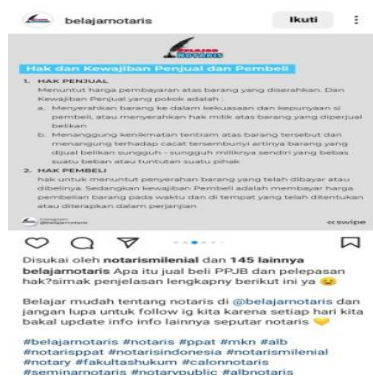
belajarnotaris

Ikuti

BELAJAR NOTARIS

Hak dan Kewajiban Penjual dan Pembeli

1. HAK PENJUAL
Menuntut harga pembayaran atas barang yang diserahkan. Dan Kewajiban Penjual yang pokok adalah :
a. Menyerahkan barang ke dalam kekuasaan dan kepunyaan si pembeli, atau menyerahkan hak milik atas barang yang diperjual belikan
b. Menanggung kenikmatan tentram atas barang tersebut dan menanggung terhadap cacat tersembunyi artinya barang yang dijual betikan sungguh - sungguh miliknya sendiri yang bebas suatu beban atau tuntutan suatu pihak

2. HAK PEMBELI
hak untuk menuntut penyerahan barang yang telah dibayar atau dibelinya. Sedangkan kewajiban Pembeli adalah membayar harga pembelian barang pada waktu dan di tempat yang telah ditentukan atau diterapkan dalam perjanjian

@belajarnotaris

<<swipe

Disukai oleh notarismilenial dan 145 lainnya

belajarnotaris Apa itu jual beli PPJB dan pelepasan hak?simak penjelasan lengkapny berikut ini ya 😉

Belajar mudah tentang notaris di @belajarnotaris dan jangan lupa untuk follow ig kita karena setiap hari kita bakal update info info lainnya seputar notaris 💛

#belajarnotaris #notaris #ppat #mkn #alb #notarisppat #notarisindonesia #notarismilenial #notary #fakultashukum #calonnotaris #seminarnotaris #notarypublic #albnotaris